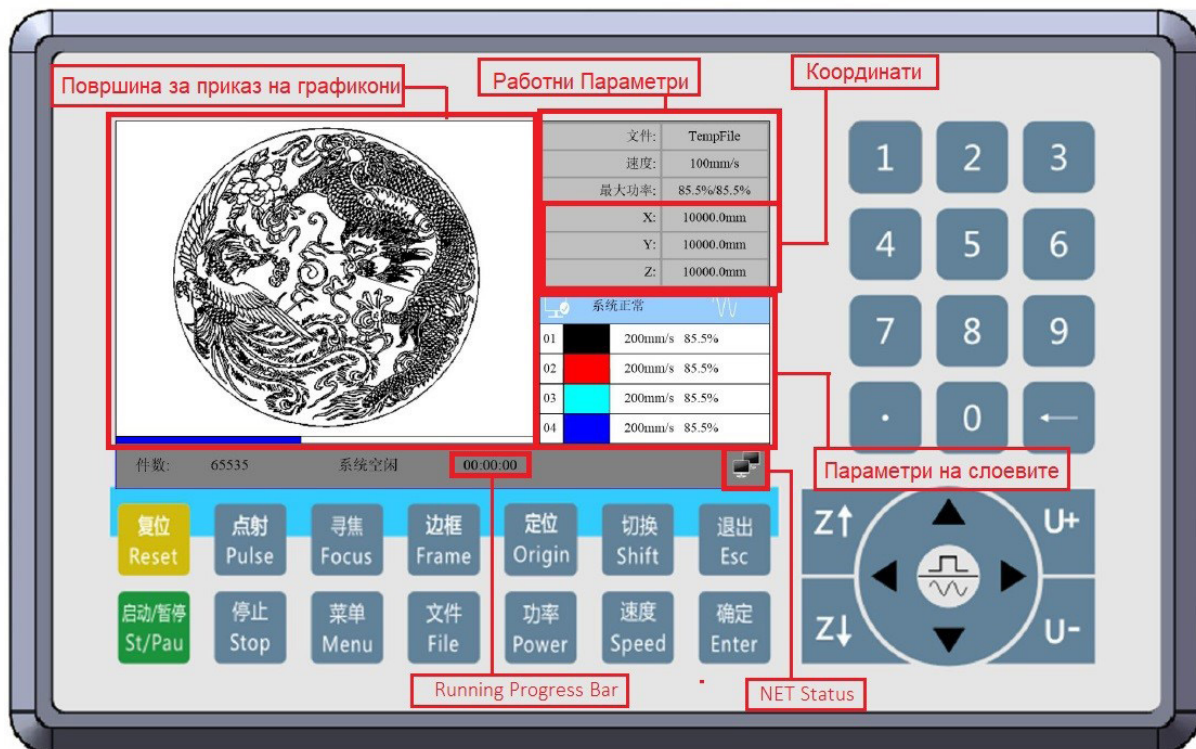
Површина за приказ на графикони

Работни Параметри

Координати

| 文件: | TempFile |
|---|---|
| 速度: | 100mm/s |
| 最大功率: | 85.5%/85.5% |
| X: | 10000.0mm |
| Y: | 10000.0mm |
| Z: | 10000.0mm |

系统正常

| 01 | | 200mm/s 85.5% |
|---|---|---|
| 02 | | 200mm/s 85.5% |
| 03 | | 200mm/s 85.5% |
| 04 | | 200mm/s 85.5% |

件数: 65535 系统空闲 00:00:00

Параметри на слоевите

1 2 3
4 5 6
7 8 9
. 0 ←

复位 Reset
点射 Pulse
寻焦 Focus
边框 Frame
定位 Origin
切换 Shift
退出 Esc
启动/暂停 St/Pau
停止 Stop
菜单 Menu
文件 File
功率 Power
速度 Speed
确定 Enter

Z↑ U+ Z↓ U-

Running Progress Bar

NET Status